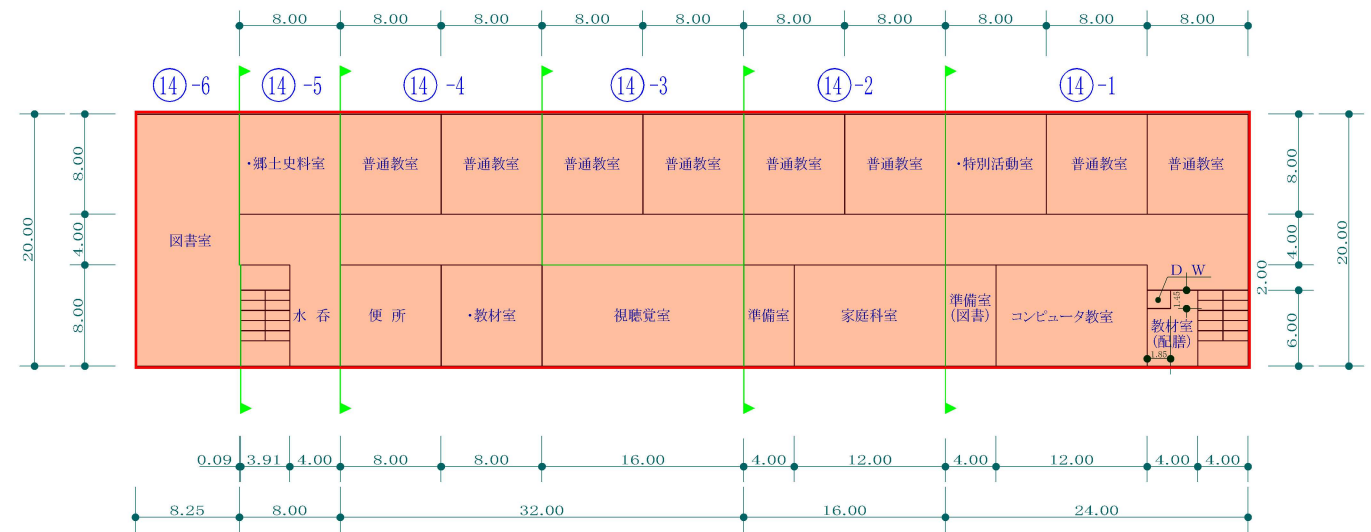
8.00 8.00 8.00 8.00 8.00 8.00 8.00 8.00 8.00 8.00

⑭-6 ⑭-5 ⑭-4 ⑭-3 ⑭-2 ⑭-1

図書室
・郷土史料室
普通教室
普通教室
普通教室
普通教室
普通教室
普通教室
・特別活動室
普通教室
普通教室

水 呑
便 所
・教材室
視聴覚室
準備室
家庭科室
準備室 (図書)
コンピュータ教室
D.W
1.40
教材室 (配膳)
1.85

8.00
4.00
8.00
20.00

8.00
4.00
2.00
6.00
20.00

0.09 3.91 4.00 8.00 8.00 16.00 4.00 12.00 4.00 12.00 4.00 4.00

8.25 8.00 32.00 16.00 24.00